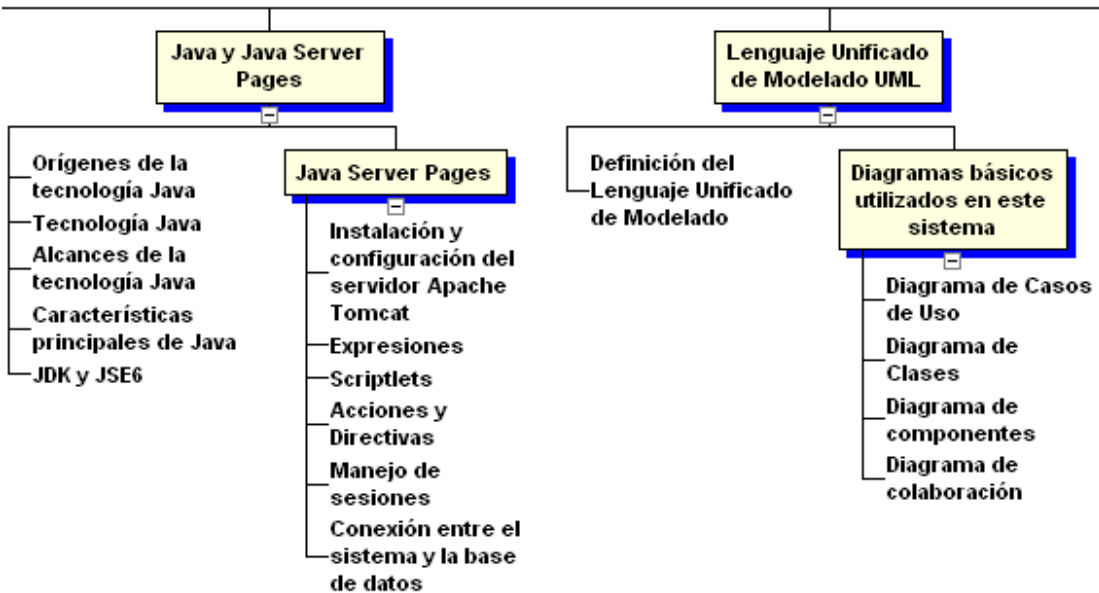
Java y Java Server Pages

Orígenes de la tecnología Java

Tecnología Java

Alcances de la tecnología Java

Características principales de Java

JDK y JSE6

Java Server Pages

Instalación y configuración del servidor Apache Tomcat

Expresiones

Scriptlets

Acciones y Directivas

Manejo de sesiones

Conexión entre el sistema y la base de datos

Lenguaje Unificado de Modelado UML

Definición del Lenguaje Unificado de Modelado

Diagramas básicos utilizados en este sistema

Diagrama de Casos de Uso

Diagrama de Clases

Diagrama de componentes

Diagrama de colaboración